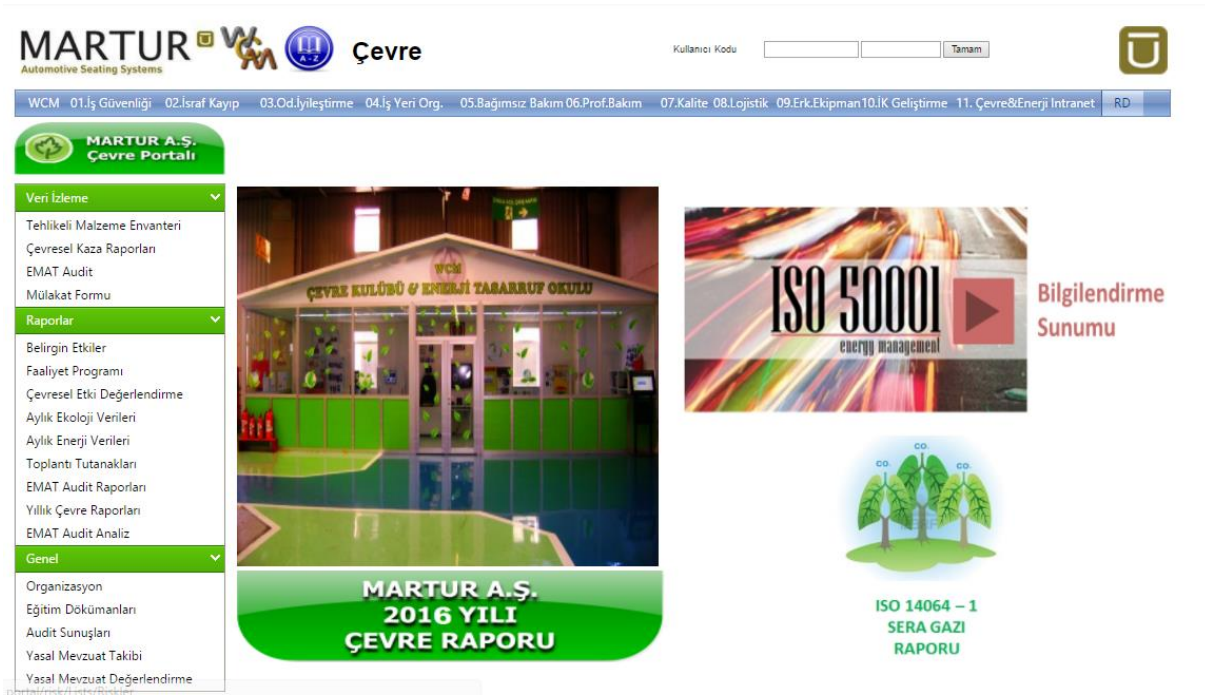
MARTUR Automotive Seating Systems WCM A-Z Çevre

Kullanıcı Kodu Tamam

WCM 01.İş Güvenliği 02.İsraf Kayıp 03.Od.İyileştirme 04.İş Yeri Org. 05.Bağımsız Bakım 06.Prof.Bakım 07.Kalite 08.Lojistik 09.Erk.Ekipman 10.İK Geliştirme 11. Çevre&Enerji Intranet RD

MARTUR A.Ş. Çevre Portalı

Veri İzleme
Tehlikeli Malzeme Envanteri
Çevresel Kaza Raporları
EMAT Audit
Mülakat Formu

Raporlar
Belirgin Etkiler
Faaliyet Programı
Çevresel Etki Değerlendirme
Aylık Ekoloji Verileri
Aylık Enerji Verileri
Toplantı Tutanakları
EMAT Audit Raporları
Yıllık Çevre Raporları
EMAT Audit Analiz

Genel
Organizasyon
Eğitim Dokümanları
Audit Sunuşları
Yasal Mevzuat Takibi
Yasal Mevzuat Değerlendirme

WCM
ÇEVRE KULÜBÜ & ENERJİ TASARRUF OKULU

MARTUR A.Ş.
2016 YILI
ÇEVRE RAPORU

ISO 50001
energy management

Bilgilendirme Sunumu

CO. CO. CO.

ISO 14064 – 1
SERA GAZI
RAPORU

portal/risk/Lists/Riskler